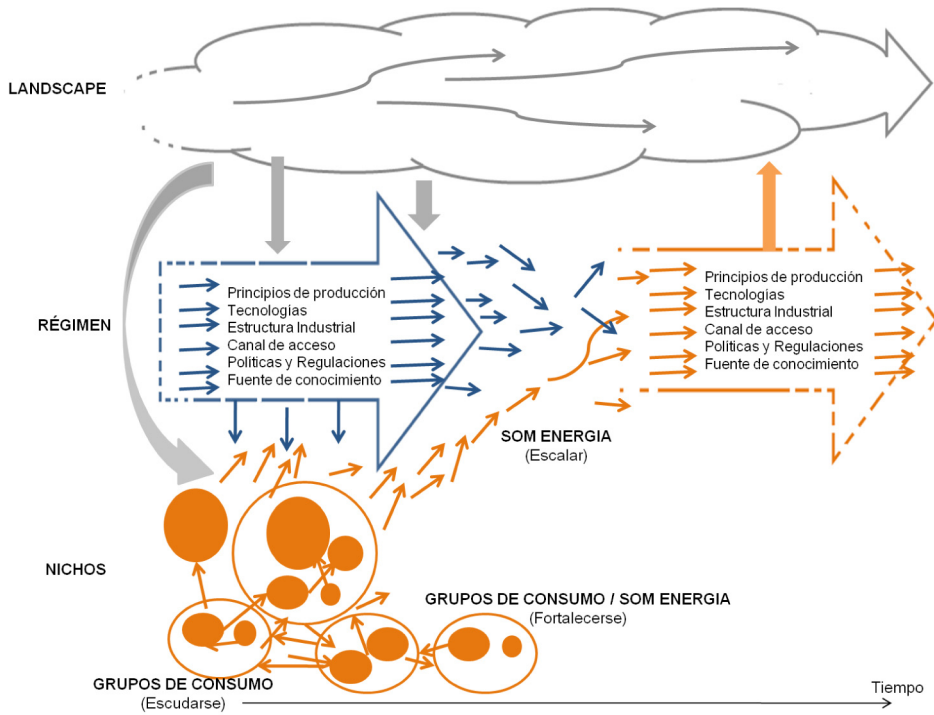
LANDSCAPE

RÉGIMEN

Principios de producción
Tecnologías
Estructura Industrial
Canal de acceso
Politicas y Regulaciones
Fuente de conocimiento

Principios de producción
Tecnologías
Estructura Industrial
Canal de acceso
Políticas y Regulaciones
Fuente de conocimiento

SOM ENERGIA
(Escalar)

NICHOS

GRUPOS DE CONSUMO / SOM ENERGIA
(Fortalecerse)

GRUPOS DE CONSUMO
(Escudarse)

Tiempo